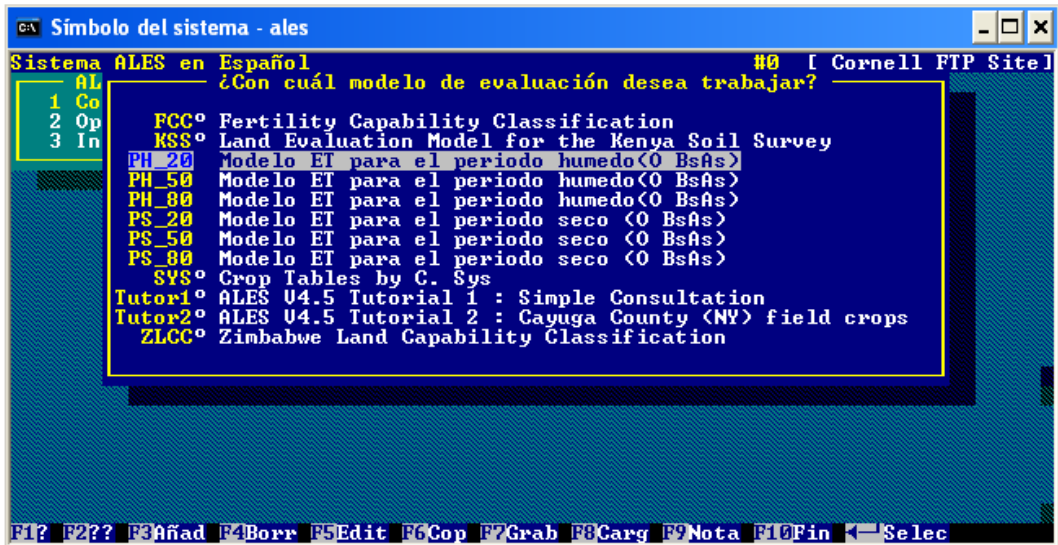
Símbolo del sistema - ales

Sistema ALES en Español #0 [ Cornell FTP Site]
AL
1 Co
2 Op
3 In

¿Con cuál modelo de evaluación desea trabajar?

FCCº Fertility Capability Classification
KSSº Land Evaluation Model for the Kenya Soil Survey
PH_20 Modelo ET para el periodo humedo(O BsAs)
PH_50 Modelo ET para el periodo humedo(O BsAs)
PH_80 Modelo ET para el periodo humedo(O BsAs)
PS_20 Modelo ET para el periodo seco (O BsAs)
PS_50 Modelo ET para el periodo seco (O BsAs)
PS_80 Modelo ET para el periodo seco (O BsAs)
SYSº Crop Tables by C. Sys
Tutor1º ALES V4.5 Tutorial 1 : Simple Consultation
Tutor2º ALES V4.5 Tutorial 2 : Cayuga County (NY) field crops
ZLCCº Zimbabwe Land Capability Classification

F1? F2?? F3Añad F4Borr F5Edit F6Cop F7Grab F8Carg F9Nota F10Fin ←┘Selec